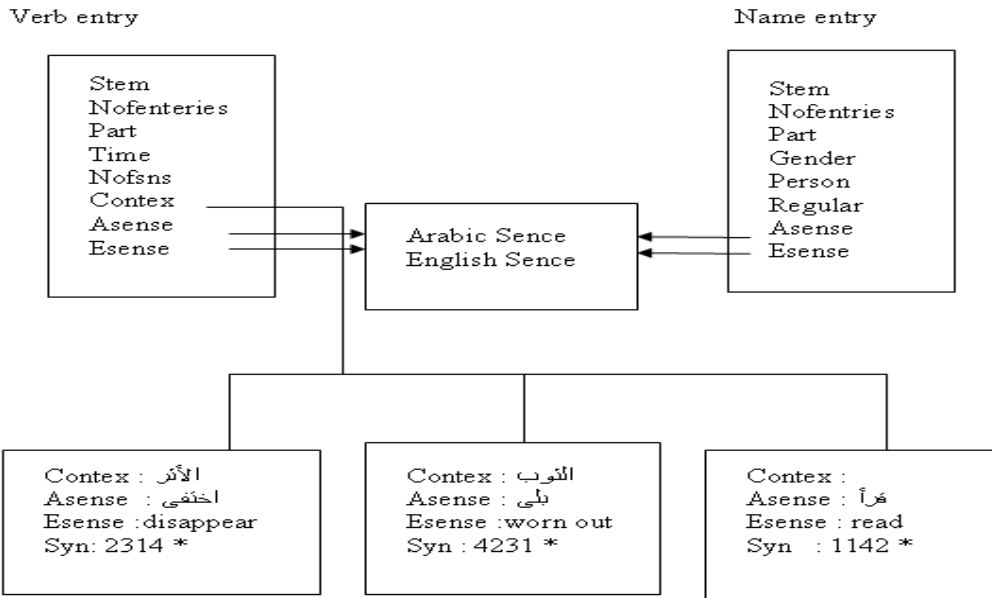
Verb entry

Stem
Nofenteries
Part
Time
Nofsns
Contex
Asense
Esense

Arabic Sence
English Sence

Name entry

Stem
Nofentries
Part
Gender
Person
Regular
Asense
Esense

Contex : الأثر
Asense : اختفى
Esense :disappear
Syn: 2314 *

Contex : الثوب
Asense : بلى
Esense :worn out
Syn : 4231 *

Contex :
Asense : قرأ
Esense : read
Syn : 1142 *